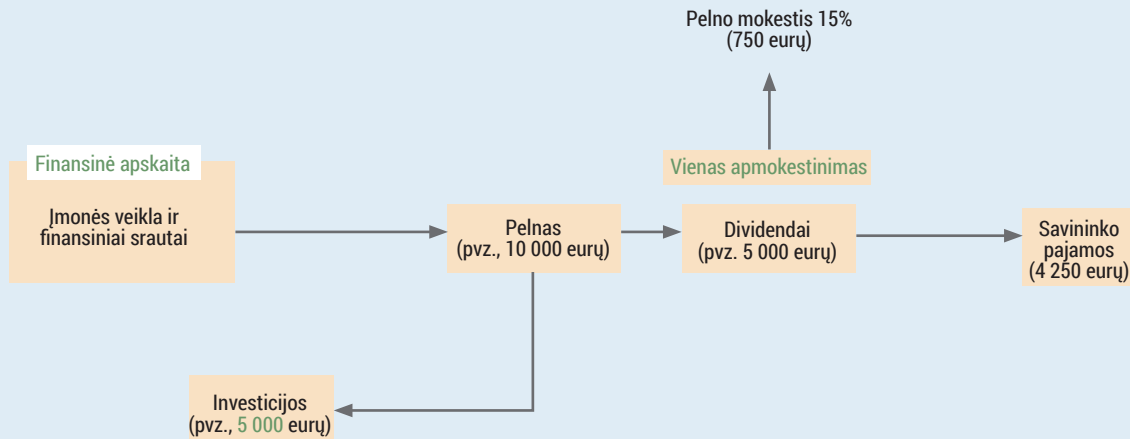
Pelno mokestis 15%
(750 eurų)

Finansinė apskaita

Įmonės veikla ir finansiniai srautai

Vienas apmokestinimas

Pelnas
(pvz., 10 000 eurų)

Dividendai
(pvz. 5 000 eurų)

Savininko pajamos
(4 250 eurų)

Investicijos
(pvz., 5 000 eurų)